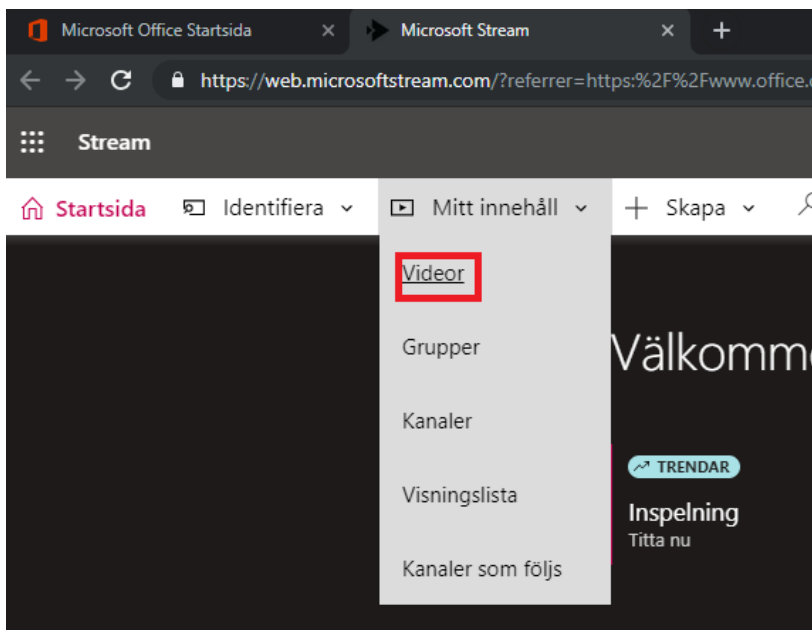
Microsoft Office Startsida
Microsoft Stream
https://web.microsoftstream.com/?referrer=https:%2F%2Fwww.office.c

Stream

Startsida
Identifiera
Mitt innehåll
Skapa

Videor
Grupper
Kanaler
Visningslista
Kanaler som följs

Välkomm

TRENDAR
Inspelning
Titta nu